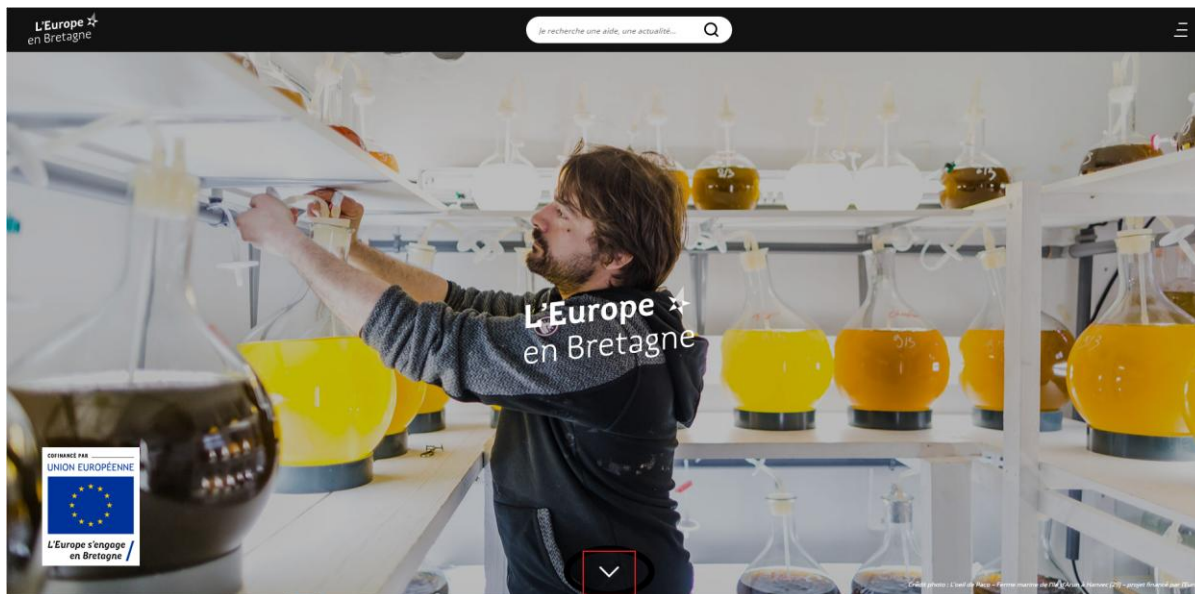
L'Europe
en Bretagne

Je recherche une aide, une actualité...

L'Europe
en Bretagne

COFINANCÉ PAR
UNION EUROPÉENNE

L'Europe s'engage
en Bretagne

Crédit photo : L'oeil de Paco – Ferme marine de l'île d'Arz à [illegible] – projet financé par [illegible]